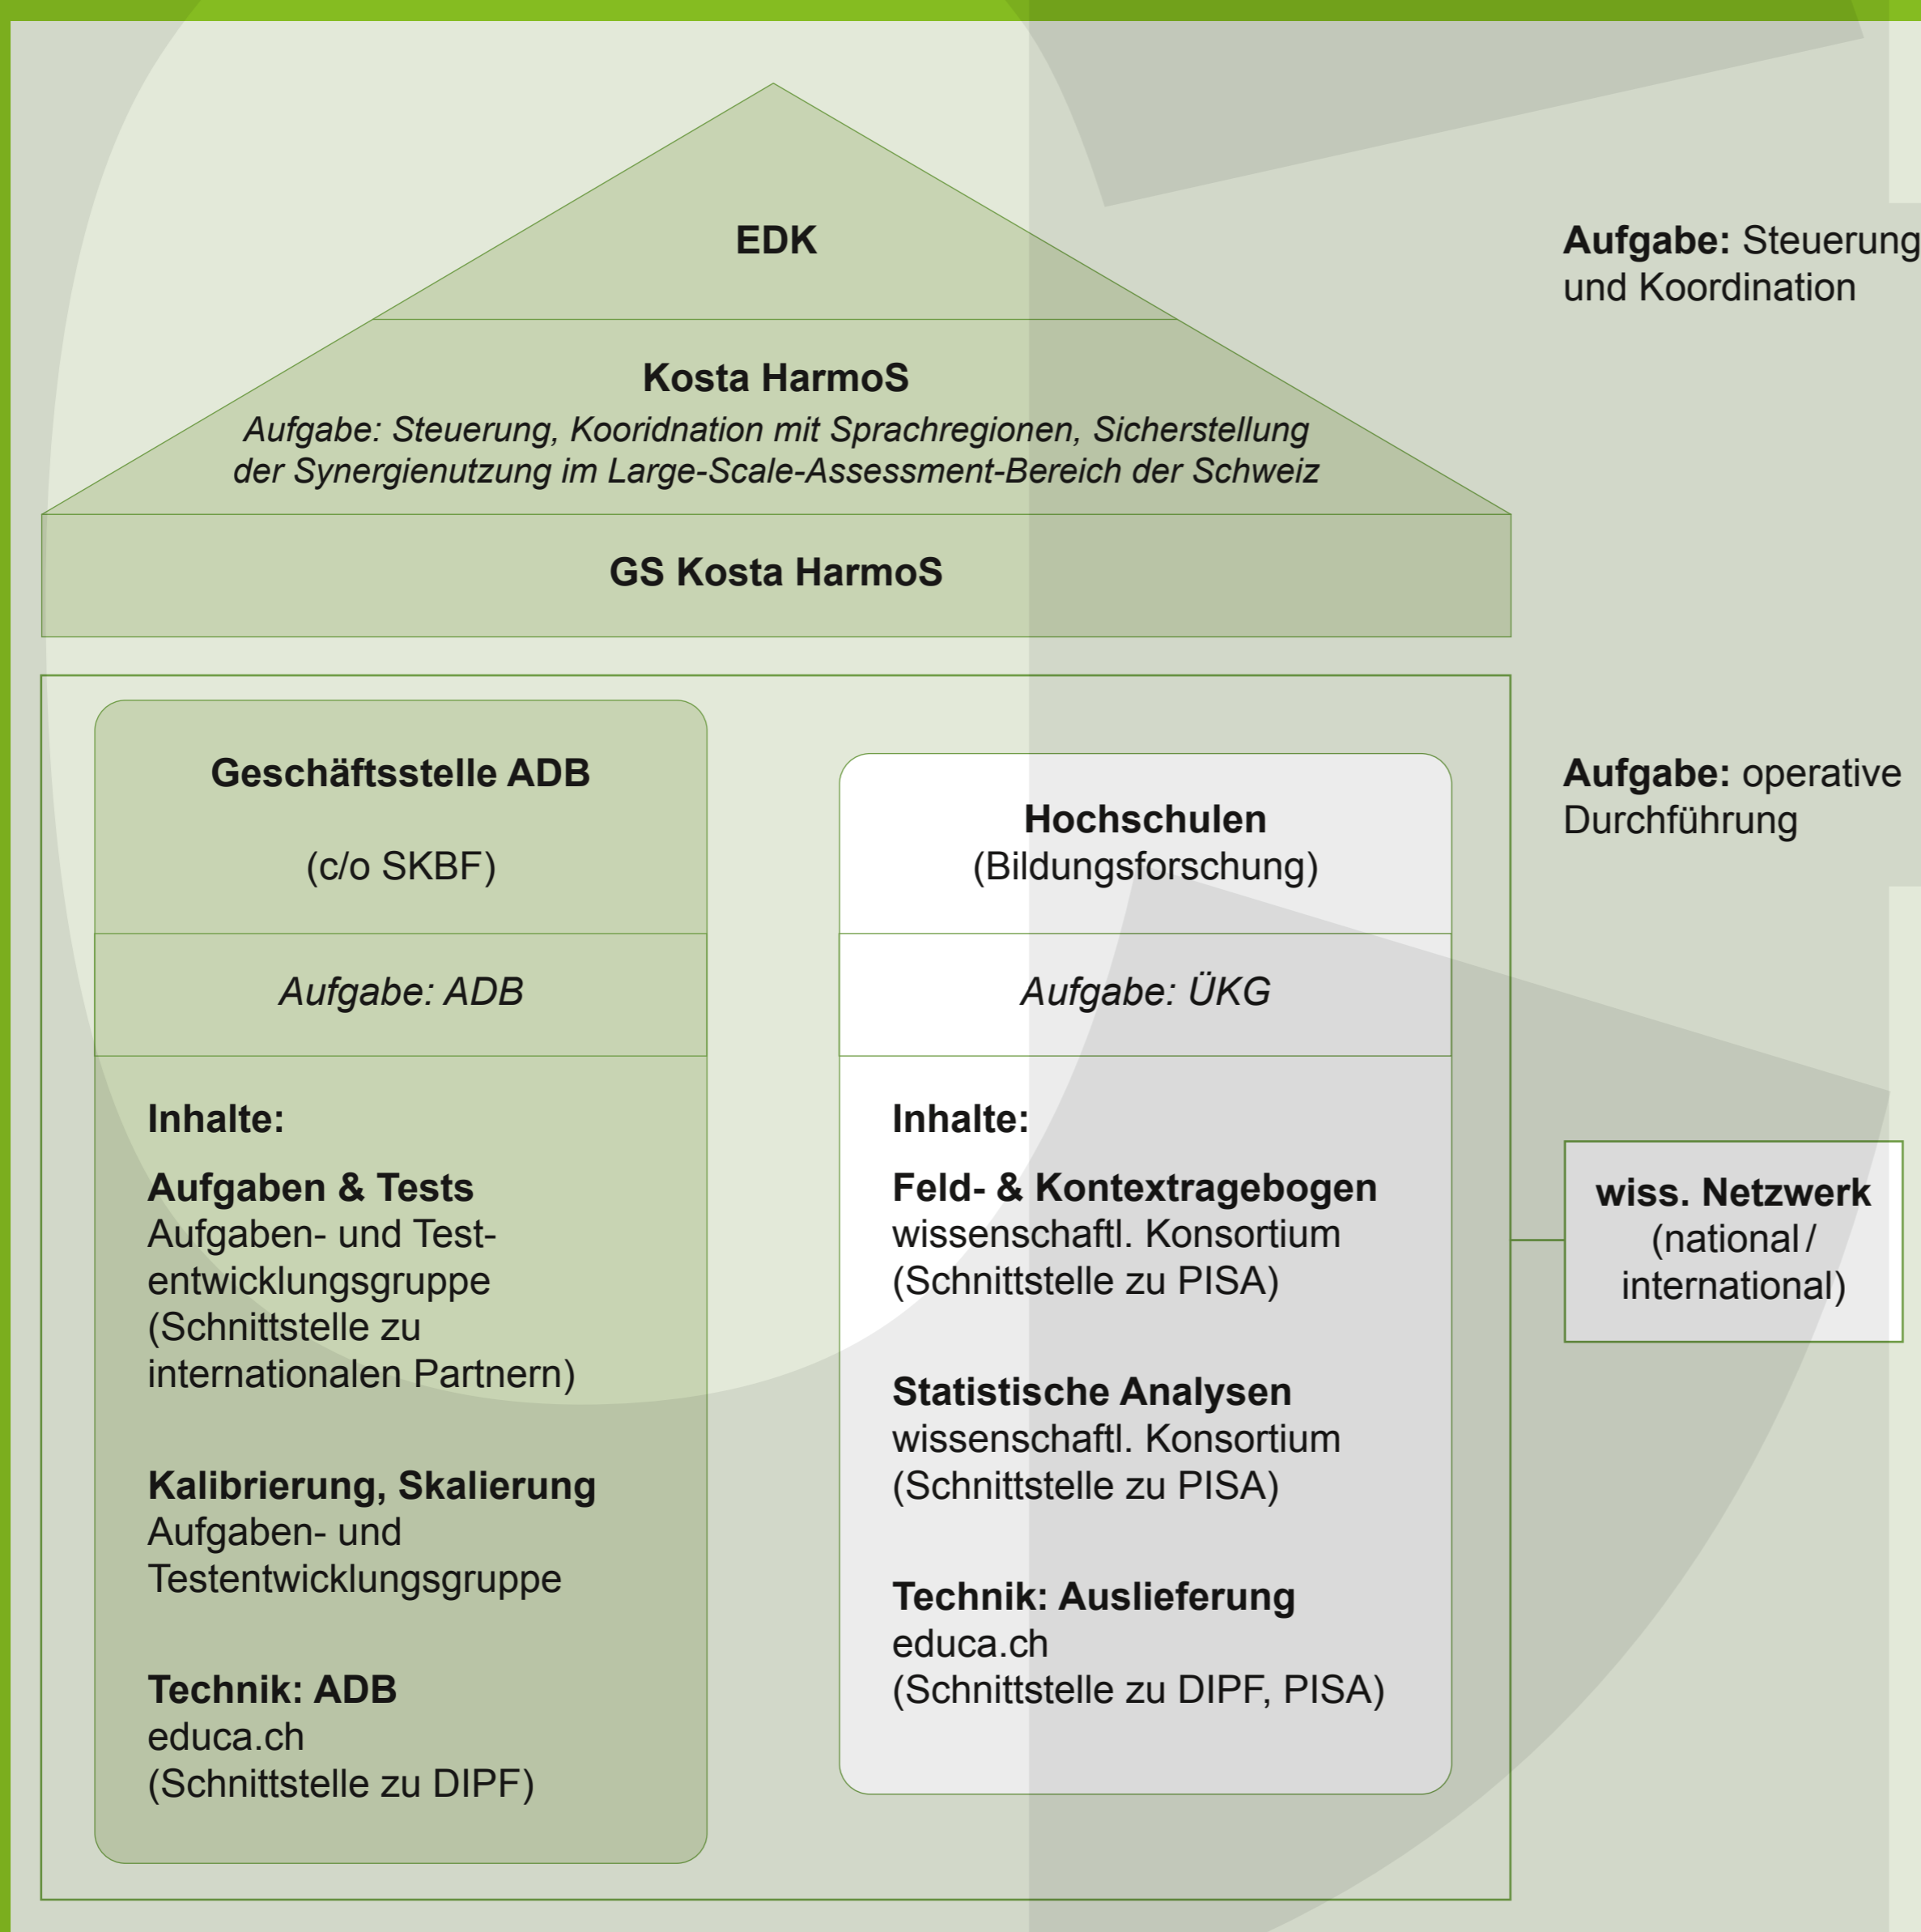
EDK

Kosta HarmoS

Aufgabe: Steuerung, Kooridnation mit Sprachregionen, Sicherstellung der Synergienutzung im Large-Scale-Assessment-Bereich der Schweiz

GS Kosta HarmoS

Aufgabe: Steuerung und Koordination

Geschäftsstelle ADB

(c/o SKBF)

Aufgabe: ADB

Inhalte:

Aufgaben & Tests
Aufgaben- und Testentwicklungsgruppe (Schnittstelle zu internationalen Partnern)

Kalibrierung, Skalierung
Aufgaben- und Testentwicklungsgruppe

Technik: ADB
educa.ch
(Schnittstelle zu DIPF)

Hochschulen
(Bildungsforschung)

Aufgabe: ÜKG

Inhalte:

Feld- & Kontextragebogen
wissenschaftl. Konsortium
(Schnittstelle zu PISA)

Statistische Analysen
wissenschaftl. Konsortium
(Schnittstelle zu PISA)

Technik: Auslieferung
educa.ch
(Schnittstelle zu DIPF, PISA)

Aufgabe: operative Durchführung

wiss. Netzwerk
(national / international)